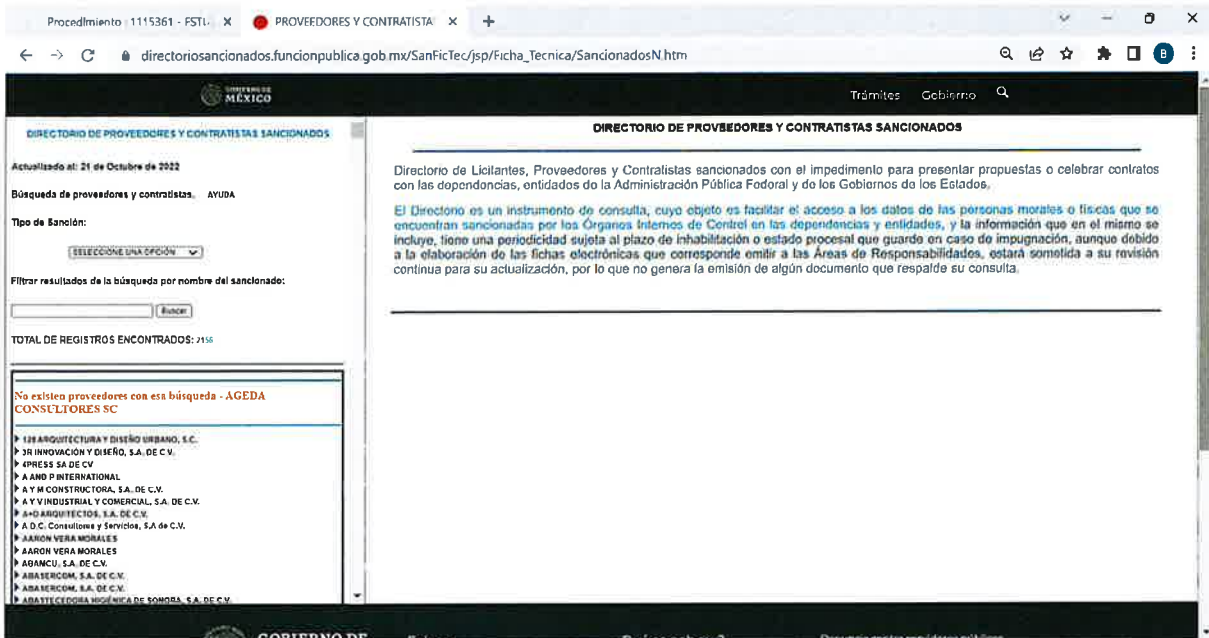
Procedimiento 1115361 - FSTL × PROVEEDORES Y CONTRATISTA × +

directoriosancionados.funcionpublica.gob.mx/SanFicTec/jsp/Ficha_Tecnica/SancionadosN.htm

GOBIERNO DE MÉXICO

Trámites Gobierno

DIRECTORIO DE PROVEEDORES Y CONTRATISTAS SANCIONADOS

Actualizado al: 21 de Octubre de 2022

Búsqueda de proveedores y contratistas. AYUDA

Tipo de Sanción:

SELECCIONE UNA OPCIÓN

Filtrar resultados de la búsqueda por nombre del sancionado:

Buscar

TOTAL DE REGISTROS ENCONTRADOS: 2156

No existen proveedores con esa búsqueda - AGEDA CONSULTORES SC

128 ARQUITECTURA Y DISEÑO URBANO, S.C.
3R INNOVACIÓN Y DISEÑO, S.A. DE C.V.
4PRESS SA DE CV
A AND P INTERNATIONAL
A Y M CONSTRUCTORA, S.A. DE C.V.
A Y V INDUSTRIAL Y COMERCIAL, S.A. DE C.V.
A+O ARQUITECTOS, S.A. DE C.V.
A.D.C. Consultores y Servicios, S.A de C.V.
AARON VERA MORALES
AARON VERA MORALES
ABANCU, S.A. DE C.V.
ABASERCOM, S.A. DE C.V.
ABASERCOM, S.A. DE C.V.
ABASTECEDORA HIGIÉNICA DE SONORA, S.A. DE C.V.

DIRECTORIO DE PROVEEDORES Y CONTRATISTAS SANCIONADOS

Directorio de Licitantes, Proveedores y Contratistas sancionados con el impedimento para presentar propuestas o celebrar contratos con las dependencias, entidades de la Administración Pública Federal y de los Gobiernos de los Estados.

El Directorio es un instrumento de consulta, cuyo objeto es facilitar el acceso a los datos de las personas morales o físicas que se encuentran sancionadas por los Órganos Internos de Control en las dependencias y entidades, y la información que en el mismo se incluye, tiene una periodicidad sujeta al plazo de inhabilitación o estado procesal que guarde en caso de impugnación, aunque debido a la elaboración de las fichas electrónicas que corresponde emitir a las Áreas de Responsabilidades, estará sometida a su revisión continua para su actualización, por lo que no genera la emisión de algún documento que respalde su consulta.

GOBIERNO DE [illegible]